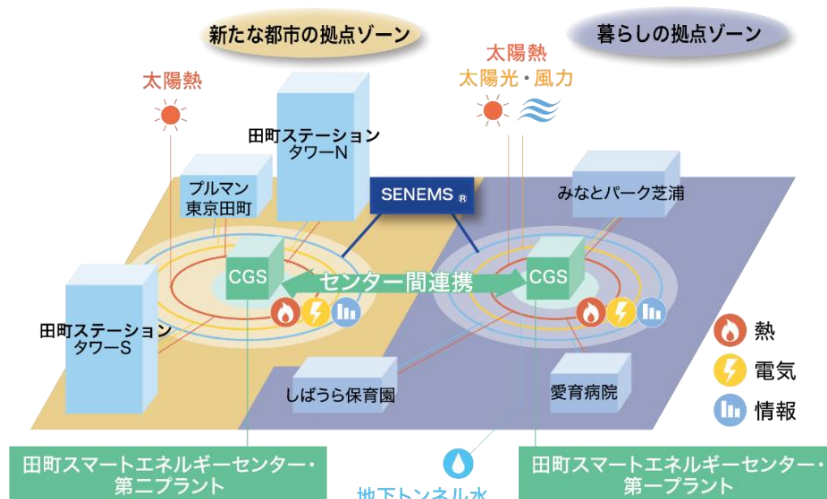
新たな都市の拠点ゾーン

暮らしの拠点ゾーン

太陽熱

太陽熱
太陽光・風力

田町ステーション
タワーN

プルマン
東京田町

SENEMS ®

みなとパーク芝浦

CGS

センター間連携

CGS

田町ステーション
タワーS

熱

電気

情報

しばうら保育園

愛育病院

田町スマートエネルギーセンター・
第二プラント

地下トンネル水

田町スマートエネルギーセンター・
第一プラント